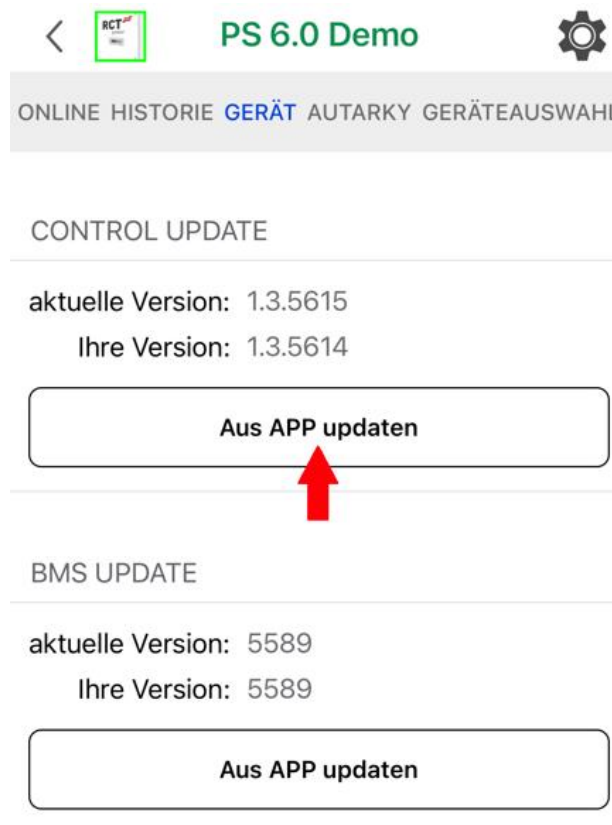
<

RCT

PS 6.0 Demo

ONLINE HISTORIE GERÄT AUTARKY GERÄTEAUSWAHL

CONTROL UPDATE

aktuelle Version: 1.3.5615

Ihre Version: 1.3.5614

Aus APP updaten

BMS UPDATE

aktuelle Version: 5589

Ihre Version: 5589

Aus APP updaten